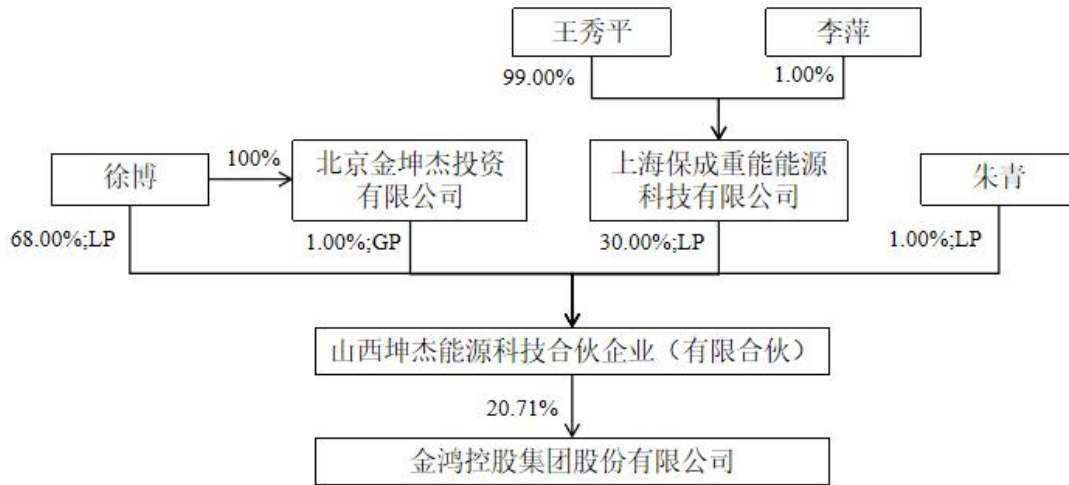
王秀平

李萍

99.00%

1.00%

徐博

100%

北京金坤杰投资有限公司

上海保成重能能源科技有限公司

朱青

68.00%;LP

1.00%;GP

30.00%;LP

1.00%;LP

山西坤杰能源科技合伙企业（有限合伙）

20.71%

金鸿控股集团股份有限公司